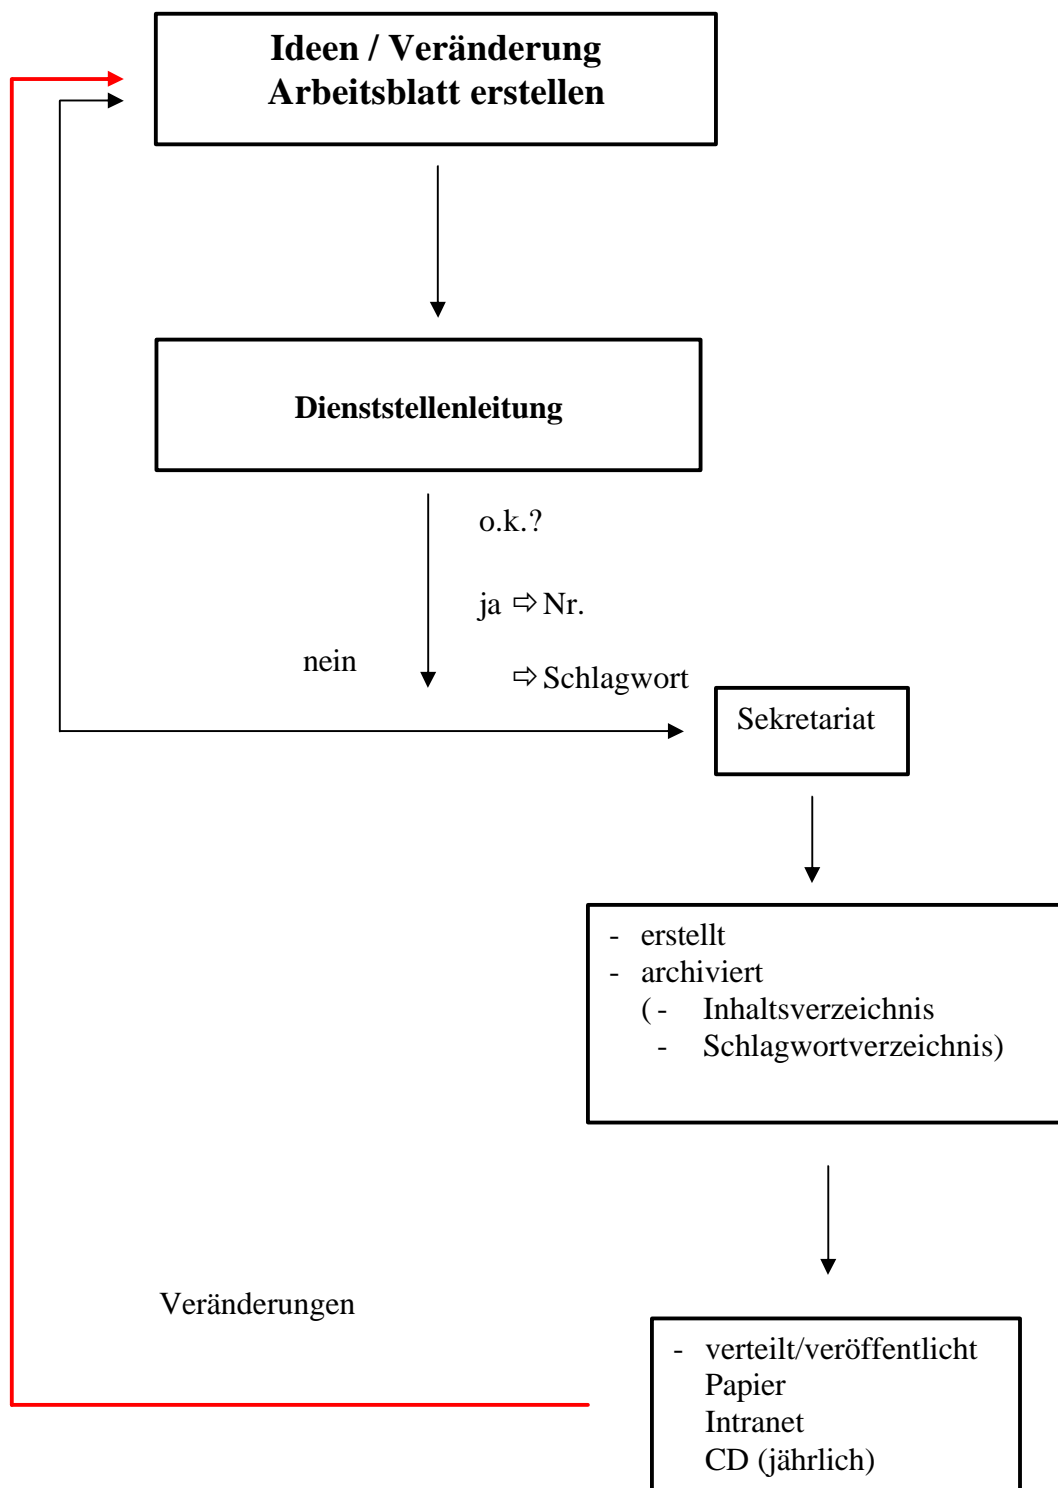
Ideen / Veränderung
Arbeitsblatt erstellen

Dienststellenleitung

o.k.?

ja ⇨ Nr.

nein

⇨ Schlagwort

Sekretariat

- erstellt
- archiviert
(- Inhaltsverzeichnis
- Schlagwortverzeichnis)

Veränderungen

- verteilt/veröffentlicht
Papier
Intranet
CD (jährlich)